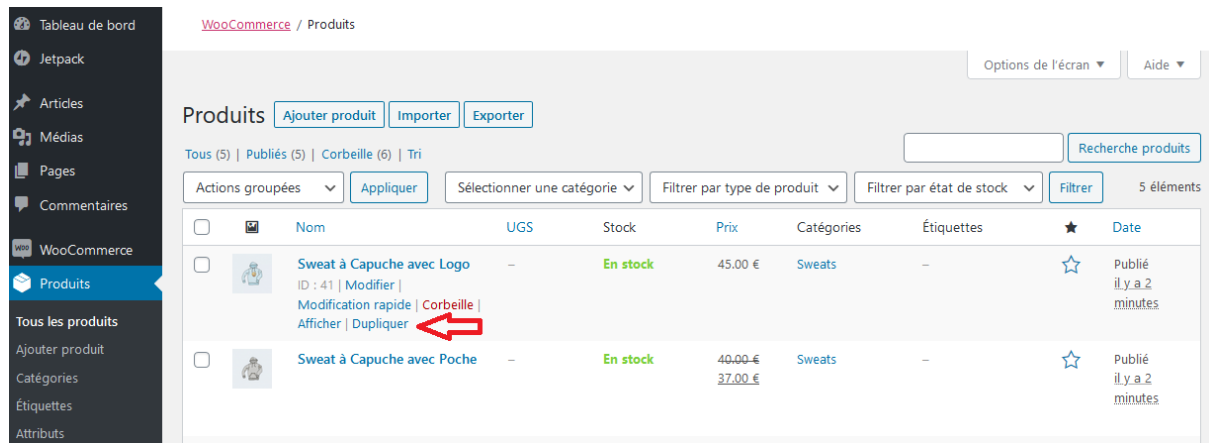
Tableau de bord
Jetpack
Articles
Médias
Pages
Commentaires
WooCommerce
Produits
Tous les produits
Ajouter produit
Catégories
Étiquettes
Attributs

WooCommerce / Produits

Options de l'écran ▼
Aide ▼

Produits Ajouter produit Importer Exporter

Tous (5) | Publiés (5) | Corbeille (6) | Tri

Recherche produits

Actions groupées Appliquer Sélectionner une catégorie Filtrer par type de produit Filtrer par état de stock Filtrer 5 éléments

| | | Nom | UGS | Stock | Prix | Catégories | Étiquettes | ★ | Date |
|---|---|---|---|---|---|---|---|---|---|
| | | Sweat à Capuche avec Logo ID : 41 \| Modifier \| Modification rapide \| Corbeille \| Afficher \| Dupliquer | – | En stock | 45.00 € | Sweats | – | ☆ | Publié il y a 2 minutes |
| | | Sweat à Capuche avec Poche | – | En stock | ~~40.00 €~~ 37.00 € | Sweats | – | ☆ | Publié il y a 2 minutes |